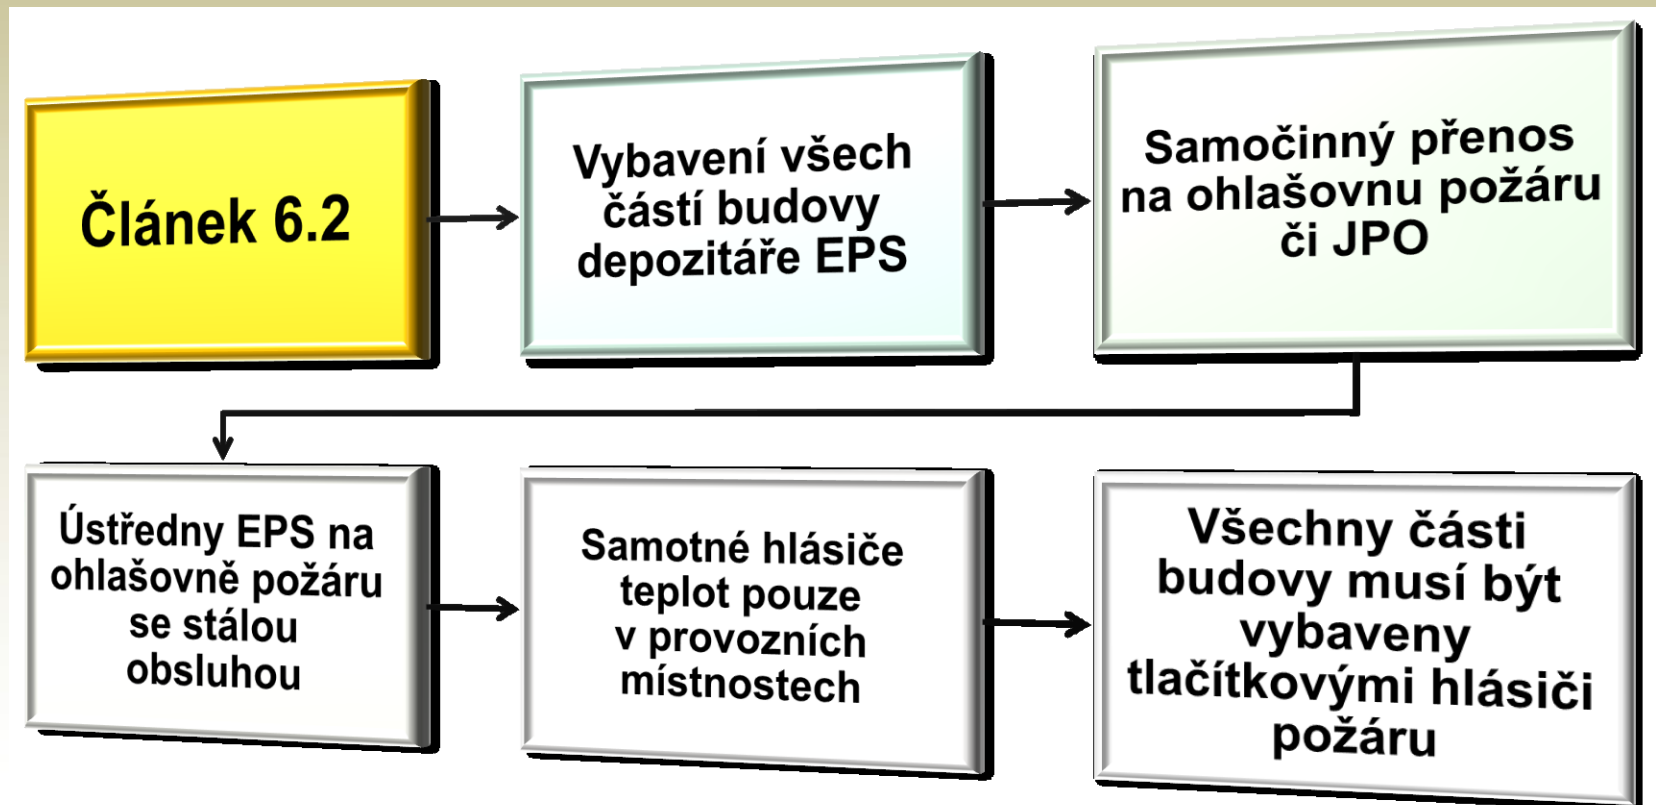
Článek 6.2

Vybavení všech částí budovy depozitáře EPS

Samočinný přenos na ohlašovnu požáru či JPO

Ústředny EPS na ohlašovně požáru se stálou obsluhou

Samotné hlásiče teplot pouze v provozních místnostech

Všechny části budovy musí být vybaveny tlačítkovými hlásiči požáru